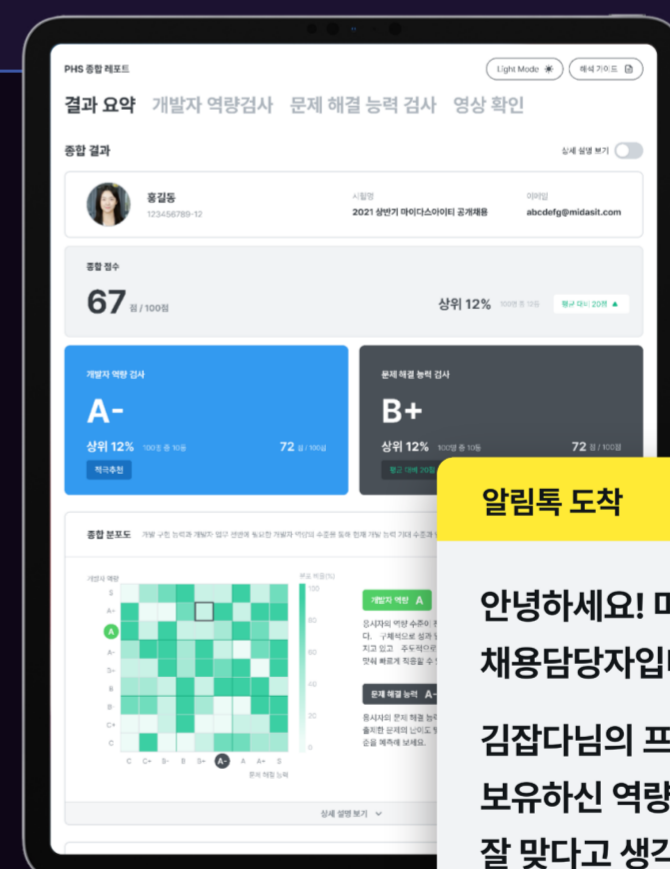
PHS 종합 레포트

Light Mode

해석 가이드

결과 요약 개발자 역량검사 문제 해결 능력 검사 영상 확인

종합 결과

상세 설명 보기

홍길동
123456789-12

시험명
2021 상반기 마이다스아이티 공개채용

이메일
abcdefg@midasit.com

종합 점수

67 점 / 100점

상위 12% 100명 중 10등

평균 대비 20점 ▲

개발자 역량 검사

A-

상위 12% 100명 중 10등

72 점 / 100점

적극추천

문제 해결 능력 검사

B+

상위 12% 100명 중 10등

72 점 / 100점

평균 대비 20점

종합 분포도 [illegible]

개발자 역량

S
A+
A
A-
B+
B
B-
C+
C

C C+ B- B B+ A- A A+ S

문제 해결 능력

분포 비율(%)
100
80
60
40
20
0

개발자 역량 A

응시자의 역량 수준 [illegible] 다. 구체적으로 성과 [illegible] 치고 있고 주도적으로 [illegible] 맞춰 빠르게 적응할 수 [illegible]

문제 해결 능력 A-

응시자의 문제 해결 능력 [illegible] 출제한 문제의 난이도 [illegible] 순을 예측해 보세요.

상세 설명 보기

알림톡 도착

안녕하세요! 마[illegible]
채용담당자입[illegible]

김잡다님의 프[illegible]
보유하신 역량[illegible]
잘 맞다고 생각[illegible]